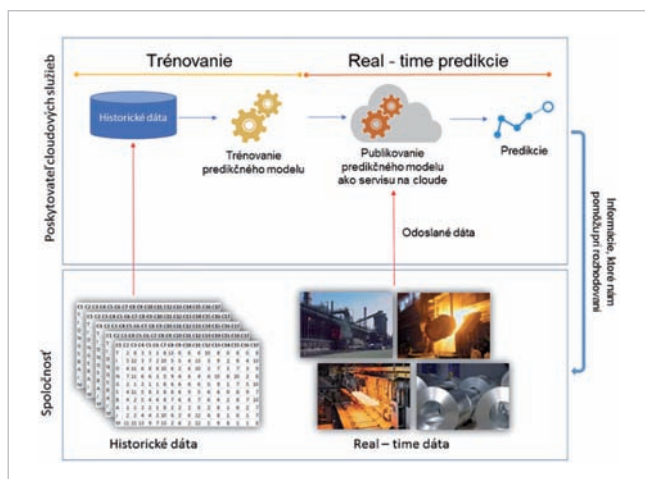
Poskytovateľ cloudových služieb

Trénovanie

Real - time predikcie

Historické dáta

Trénovanie predikčného modelu

Publikovanie predikčného modelu ako servisu na cloude

Predikcie

Odoslané dáta

Informácie, ktoré nám pomôžu pri rozhodovaní

Spoločnosť

Historické dáta

Real – time dáta